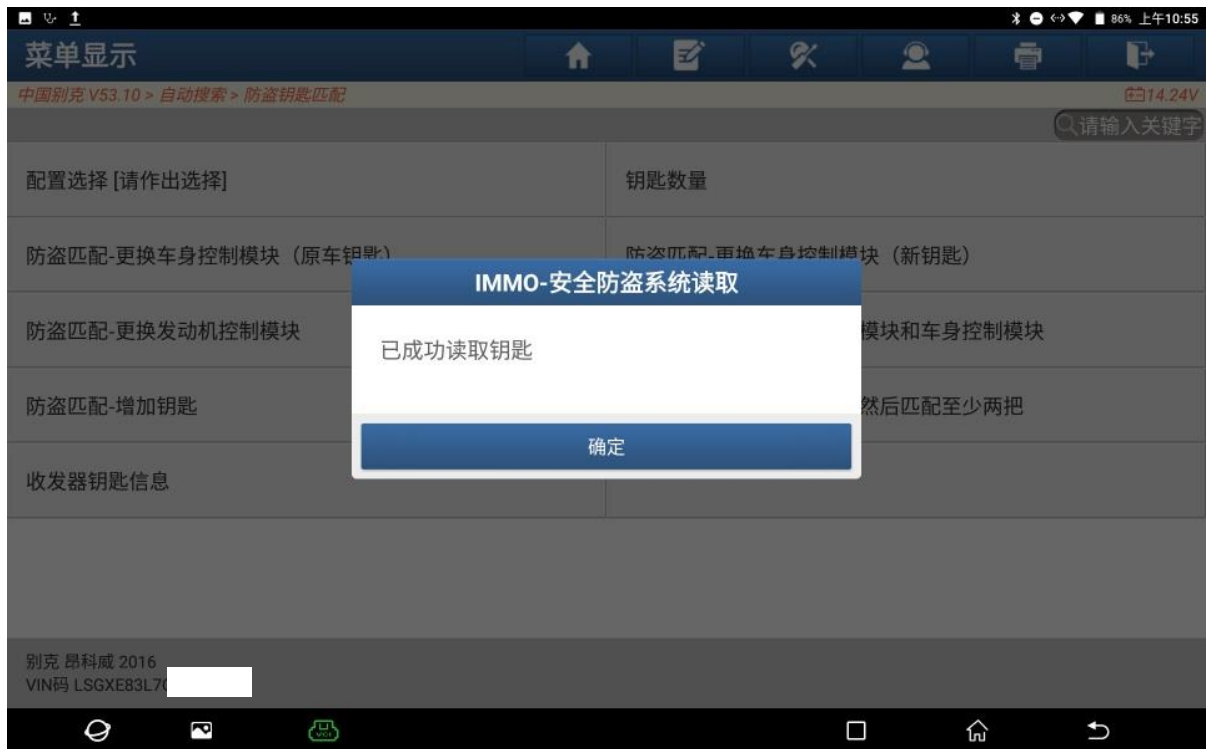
86% 上午10:55

菜单显示

中国别克 V53.10 > 自动搜索 > 防盗钥匙匹配

14.24V

请输入关键字

配置选择 [请作出选择]

钥匙数量

防盗匹配-更换车身控制模块（原车钥匙）

防盗匹配-更换车身控制模块（新钥匙）

防盗匹配-更换发动机控制模块

模块和车身控制模块

防盗匹配-增加钥匙

然后匹配至少两把

收发器钥匙信息

IMMO-安全防盗系统读取

已成功读取钥匙

确定

别克 昂科威 2016
VIN码 LSGXE83L7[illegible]